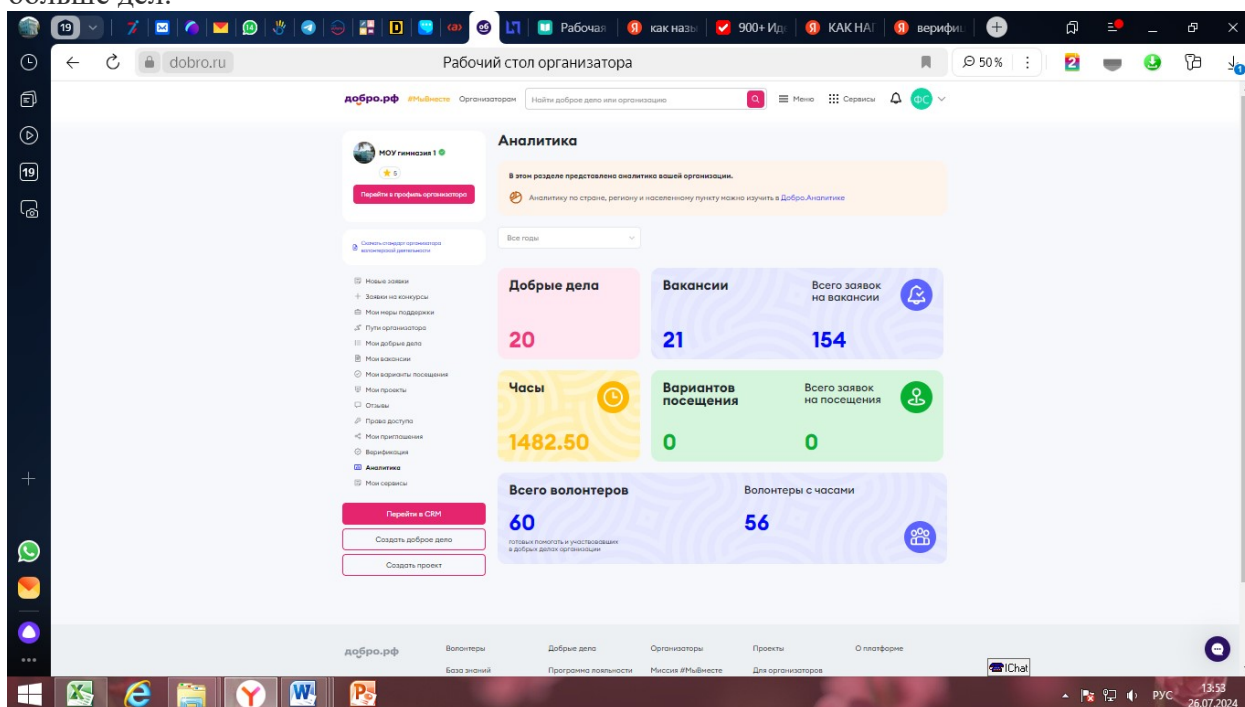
больше дел.

19 Рабочая | как назы | 900+ Ид | КАК НА | верифи

dobro.ru Рабочий стол организатора 50 %

добро.рф #МыВместе Организаторам Найти доброе дело или организацию Меню Сервисы ФС

МОУ гимназия 1
5
Перейти в профиль организатора

Скачать стандарт организатора волонтерской деятельности

Новые заявки
Заявки на конкурсы
Мои меры поддержки
Пути организатора
Мои добрые дела
Мои вакансии
Мои варианты посещения
Мои проекты
Отзывы
Права доступа
Мои приглашения
Верификация
Аналитика
Мои сервисы

Перейти в CRM
Создать доброе дело
Создать проект

Аналитика

В этом разделе представлена аналитика вашей организации.

Аналитику по стране, региону и населенному пункту можно изучить в Добро.Аналитике

Все годы

Добрые дела
20

Вакансии
21

Всего заявок на вакансии
154

Часы
1482.50

Вариантов посещения
0

Всего заявок на посещения
0

Всего волонтеров
60
готовых помогать и участвовавших в добрых делах организации

Волонтеры с часами
56

добро.рф Волонтеры Добрые дела Организаторы Проекты О платформе
База знаний Программа лояльности Миссия #МыВместе Для организаторов

IChat

РУС 13:53 26.07.2024